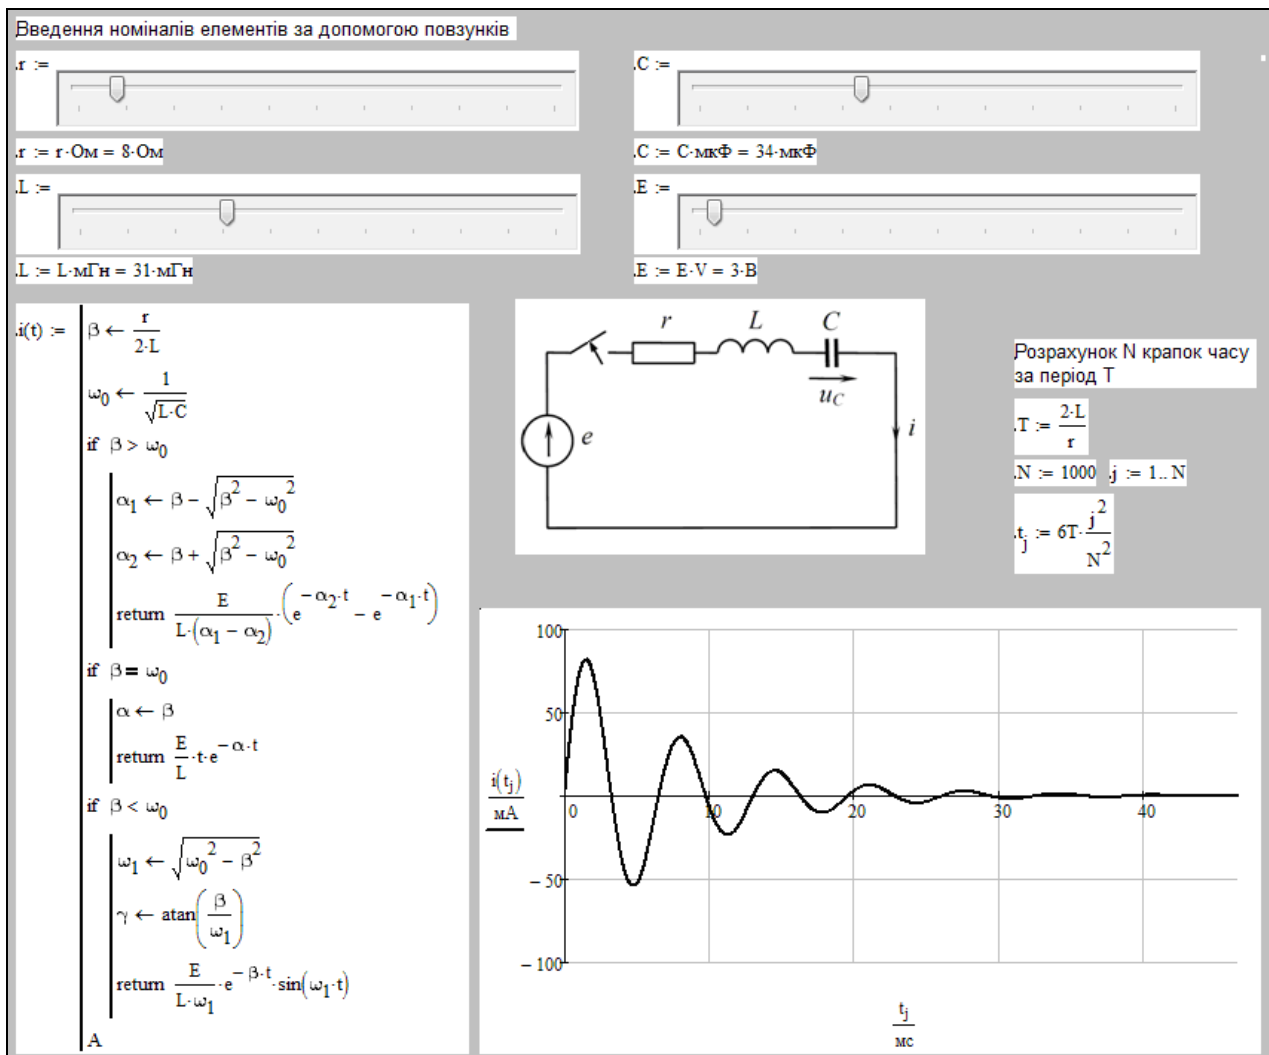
Введення номіналів елементів за допомогою повзунків

r :=

C :=

r := r·Ом = 8·Ом

C := C·мкФ = 34·мкФ

L :=

E :=

L := L·мГн = 31·мГн

E := E·V = 3·B

$i(t) :=$ $\beta \leftarrow \frac{r}{2 \cdot L}$

$\omega_0 \leftarrow \frac{1}{\sqrt{L \cdot C}}$

if $\beta > \omega_0$

$\alpha_1 \leftarrow \beta - \sqrt{\beta^2 - \omega_0^2}$

$\alpha_2 \leftarrow \beta + \sqrt{\beta^2 - \omega_0^2}$

return $\frac{E}{L \cdot (\alpha_1 - \alpha_2)} \cdot \left(e^{-\alpha_2 \cdot t} - e^{-\alpha_1 \cdot t}\right)$

if $\beta = \omega_0$

$\alpha \leftarrow \beta$

return $\frac{E}{L} \cdot t \cdot e^{-\alpha \cdot t}$

if $\beta < \omega_0$

$\omega_1 \leftarrow \sqrt{\omega_0^2 - \beta^2}$

$\gamma \leftarrow \text{atan}\left(\frac{\beta}{\omega_1}\right)$

return $\frac{E}{L \cdot \omega_1} \cdot e^{-\beta \cdot t} \cdot \sin(\omega_1 \cdot t)$

A

r L C

$u_C$

e

i

Розрахунок N крапок часу за період Т

$T := \frac{2 \cdot L}{r}$

N := 1000 j := 1.. N

$t_j := 6T \cdot \frac{j^2}{N^2}$

100
50
0
− 50
− 100

$\frac{i(t_j)}{мА}$

0 10 20 30 40

$\frac{t_j}{мс}$